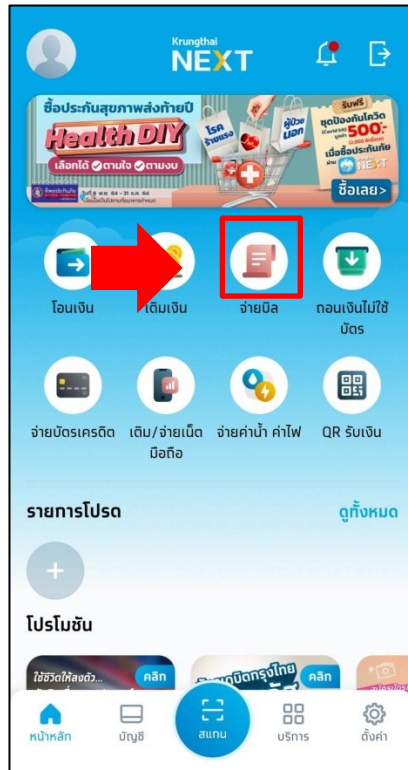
Krungthai
NEXT

ซื้อประกันสุขภาพส่งท้ายปี
Health DIY
เลือกได้ ตามใจ ตามงบ
โรคร้ายแรง
ผู้ป่วยนอก
รับฟรี
ชุดป้องกันโควิด
500-
เมื่อซื้อประกันภัยผ่าน NEXT
ซื้อเลย>
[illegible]

โอนเงิน
เติมเงิน
จ่ายบิล
ถอนเงินไม่ใช้บัตร

จ่ายบัตรเครดิต
เติม/จ่ายเน็ตมือถือ
จ่ายค่าน้ำ ค่าไฟ
QR รับเงิน

รายการโปรด
ดูทั้งหมด

+

โปรโมชัน

ใช้ชีวิตให้ลงตัว...
คลิก
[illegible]บัตรกรุงไทย
คลิก

หน้าหลัก
บัญชี
สแกน
บริการ
ตั้งค่า